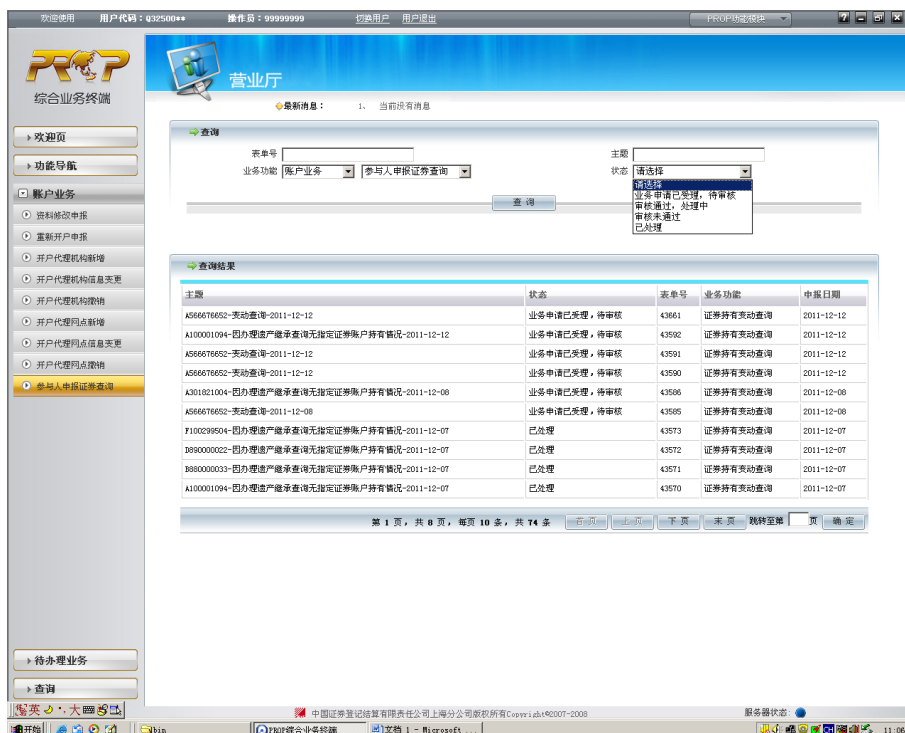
欢迎使用 用户代码：Q32500** 操作员：99999999 切换用户 用户退出 PROP功能模块

PROP
综合业务终端

营业厅

◆最新消息： 1、 当前没有消息

欢迎页
功能导航
账户业务
资料修改申报
重新开户申报
开户代理机构新增
开户代理机构信息变更
开户代理机构撤销
开户代理网点新增
开户代理网点信息变更
开户代理网点撤销
参与人申报证券查询

查询
表单号
主题
业务功能 账户业务 参与人申报证券查询
状态 请选择
请选择
业务申请已受理，待审核
审核通过，处理中
审核未通过
已处理
查 询

查询结果

| 主题 | 状态 | 表单号 | 业务功能 | 申报日期 |
|---|---|---|---|---|
| A566676652-变动查询-2011-12-12 | 业务申请已受理，待审核 | 43661 | 证券持有变动查询 | 2011-12-12 |
| A100001094-因办理遗产继承查询无指定证券账户持有情况-2011-12-12 | 业务申请已受理，待审核 | 43592 | 证券持有变动查询 | 2011-12-12 |
| A566676652-变动查询-2011-12-12 | 业务申请已受理，待审核 | 43591 | 证券持有变动查询 | 2011-12-12 |
| A566676652-变动查询-2011-12-12 | 业务申请已受理，待审核 | 43590 | 证券持有变动查询 | 2011-12-12 |
| A301821004-因办理遗产继承查询无指定证券账户持有情况-2011-12-08 | 业务申请已受理，待审核 | 43586 | 证券持有变动查询 | 2011-12-08 |
| A566676652-变动查询-2011-12-08 | 业务申请已受理，待审核 | 43585 | 证券持有变动查询 | 2011-12-08 |
| F100299504-因办理遗产继承查询无指定证券账户持有情况-2011-12-07 | 已处理 | 43573 | 证券持有变动查询 | 2011-12-07 |
| D890000022-因办理遗产继承查询无指定证券账户持有情况-2011-12-07 | 已处理 | 43572 | 证券持有变动查询 | 2011-12-07 |
| B880000033-因办理遗产继承查询无指定证券账户持有情况-2011-12-07 | 已处理 | 43571 | 证券持有变动查询 | 2011-12-07 |
| A100001094-因办理遗产继承查询无指定证券账户持有情况-2011-12-07 | 已处理 | 43570 | 证券持有变动查询 | 2011-12-07 |

第 1 页，共 8 页，每页 10 条，共 74 条 首页 上页 下页 末页 跳转至第 页 确定

待办理业务
查询

中国证券登记结算有限责任公司上海分公司版权所有Copyright©2007-2008
服务器状态：

开始 bin PROP综合业务终端 文档 1 - Microsoft ... 11:06